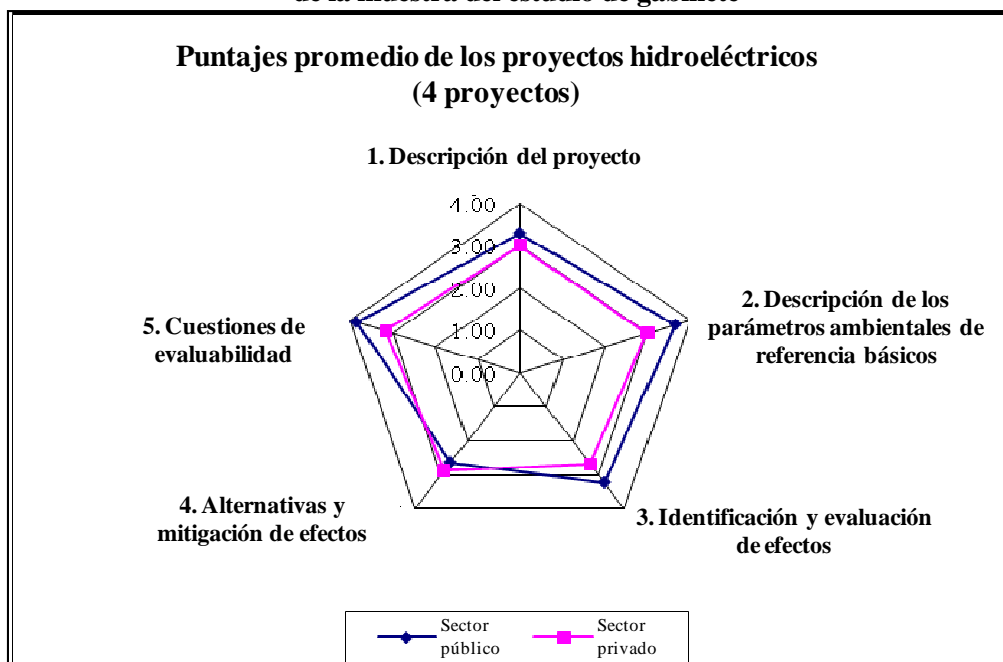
de la muestra del estudio de gasnicte

Puntajes promedio de los proyectos hidroeléctricos (4 proyectos)

1. Descripción del proyecto

4.00
3.00
2.00
1.00
0.00

2. Descripción de los parámetros ambientales de referencia básicos

3. Identificación y evaluación de efectos

4. Alternativas y mitigación de efectos

5. Cuestiones de evaluabilidad

Sector público
Sector privado